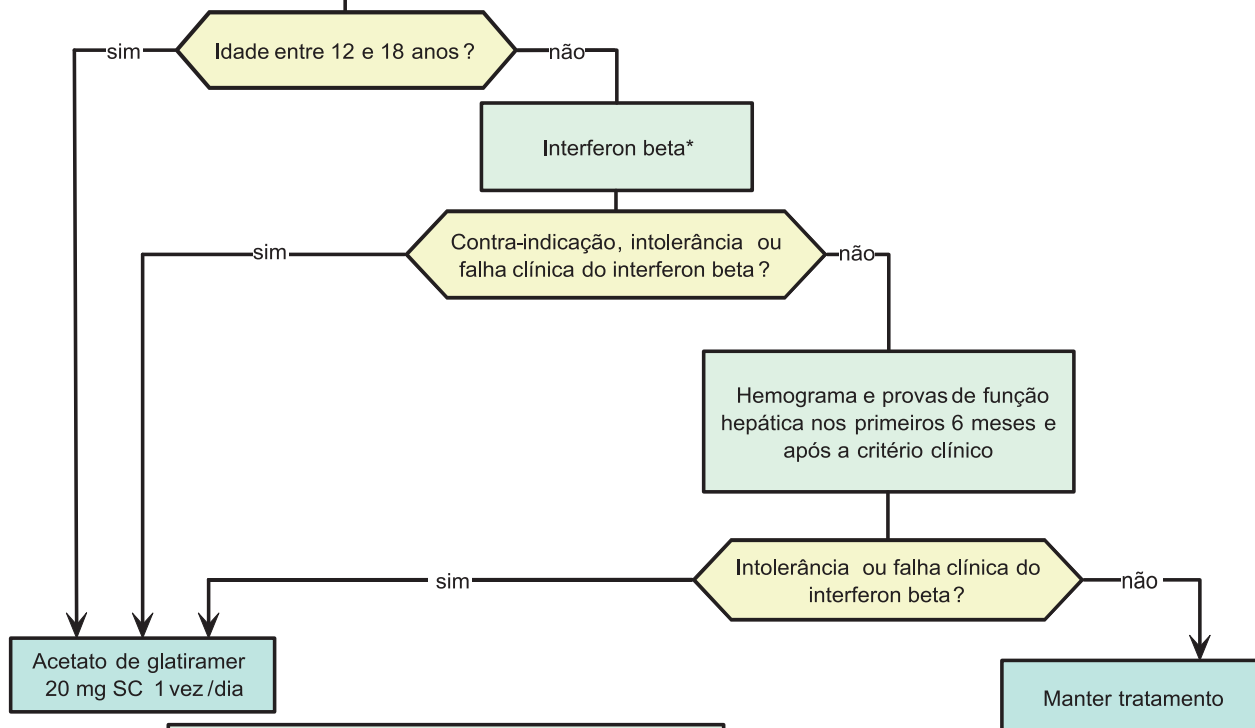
sim

Idade entre 12 e 18 anos?

não

Interferon beta*

sim

Contra-indicação, intolerância ou falha clínica do interferon beta?

não

Hemograma e provas de função hepática nos primeiros 6 meses e após a critério clínico

sim

Intolerância ou falha clínica do interferon beta?

não

Acetato de glatiramer 20 mg SC 1 vez/dia

Manter tratamento